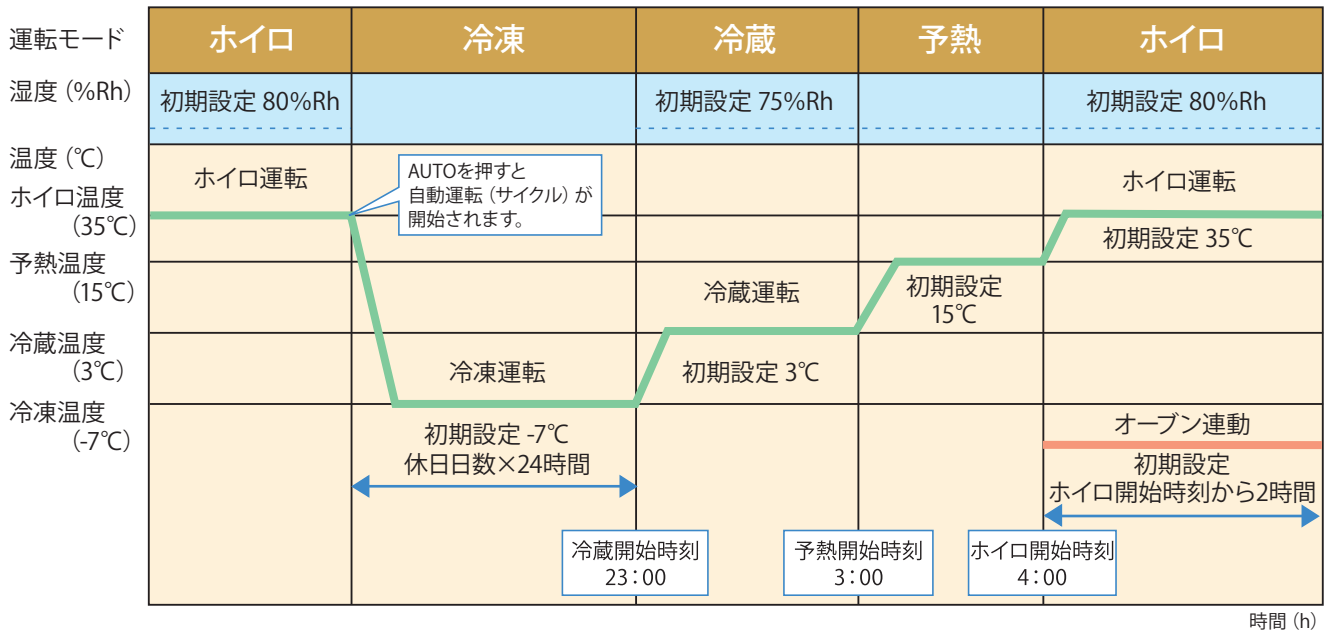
| 運転モード | ホイロ | 冷凍 | 冷蔵 | 予熱 | ホイロ |
|---|---|---|---|---|---|
| 湿度（%Rh） | 初期設定 80%Rh | | 初期設定 75%Rh | | 初期設定 80%Rh |

温度（℃）
ホイロ温度（35℃）
予熱温度（15℃）
冷蔵温度（3℃）
冷凍温度（-7℃）

ホイロ運転

AUTOを押すと自動運転（サイクル）が開始されます。

冷凍運転

初期設定 -7℃
休日日数×24時間

冷蔵運転

初期設定 3℃

初期設定
15℃

ホイロ運転

初期設定 35℃

オーブン連動

初期設定
ホイロ開始時刻から2時間

冷蔵開始時刻
23：00

予熱開始時刻
3：00

ホイロ開始時刻
4：00

時間（h）